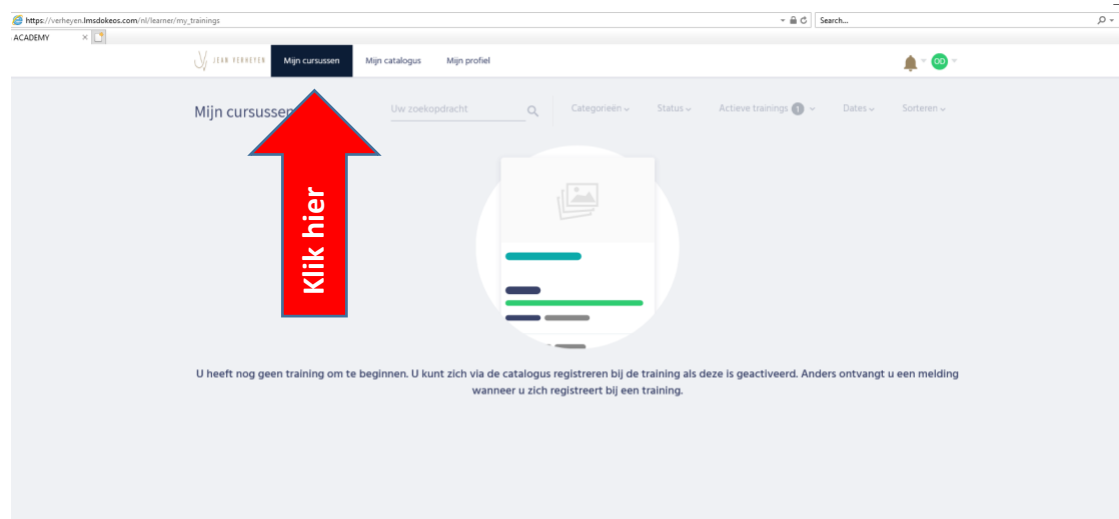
https://verheyen.lmsdokeos.com/nl/learner/my_trainings
Search...
ACADEMY

JEAN VERHEYEN
Mijn cursussen
Mijn catalogus
Mijn profiel
OD

Mijn cursussen
Uw zoekopdracht
Categorieën
Status
Actieve trainings 1
Dates
Sorteren

Klik hier

U heeft nog geen training om te beginnen. U kunt zich via de catalogus registreren bij de training als deze is geactiveerd. Anders ontvangt u een melding wanneer u zich registreert bij een training.